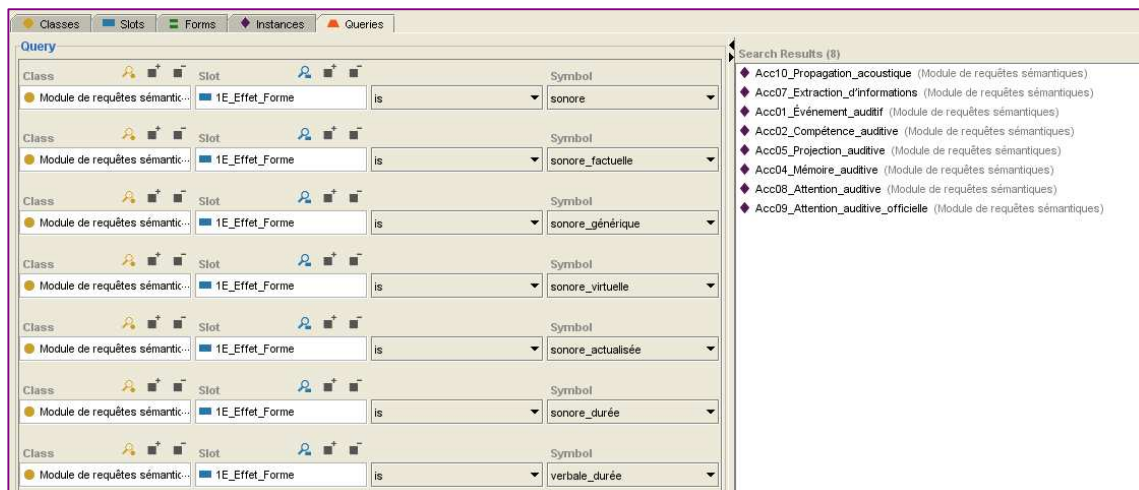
Classes Slots Forms Instances Queries

Query

Class Slot Symbol
Module de requêtes sémantic... 1E_Effet_Forme is sonore

Class Slot Symbol
Module de requêtes sémantic... 1E_Effet_Forme is sonore_factuelle

Class Slot Symbol
Module de requêtes sémantic... 1E_Effet_Forme is sonore_générique

Class Slot Symbol
Module de requêtes sémantic... 1E_Effet_Forme is sonore_virtuelle

Class Slot Symbol
Module de requêtes sémantic... 1E_Effet_Forme is sonore_actualisée

Class Slot Symbol
Module de requêtes sémantic... 1E_Effet_Forme is sonore_durée

Class Slot Symbol
Module de requêtes sémantic... 1E_Effet_Forme is verbale_durée

Search Results (8)
Acc10_Propagation_acoustique (Module de requêtes sémantiques)
Acc07_Extraction_d'informations (Module de requêtes sémantiques)
Acc01_Événement_auditif (Module de requêtes sémantiques)
Acc02_Compétence_auditive (Module de requêtes sémantiques)
Acc05_Projection_auditive (Module de requêtes sémantiques)
Acc04_Mémoire_auditive (Module de requêtes sémantiques)
Acc08_Attention_auditive (Module de requêtes sémantiques)
Acc09_Attention_auditive_officielle (Module de requêtes sémantiques)